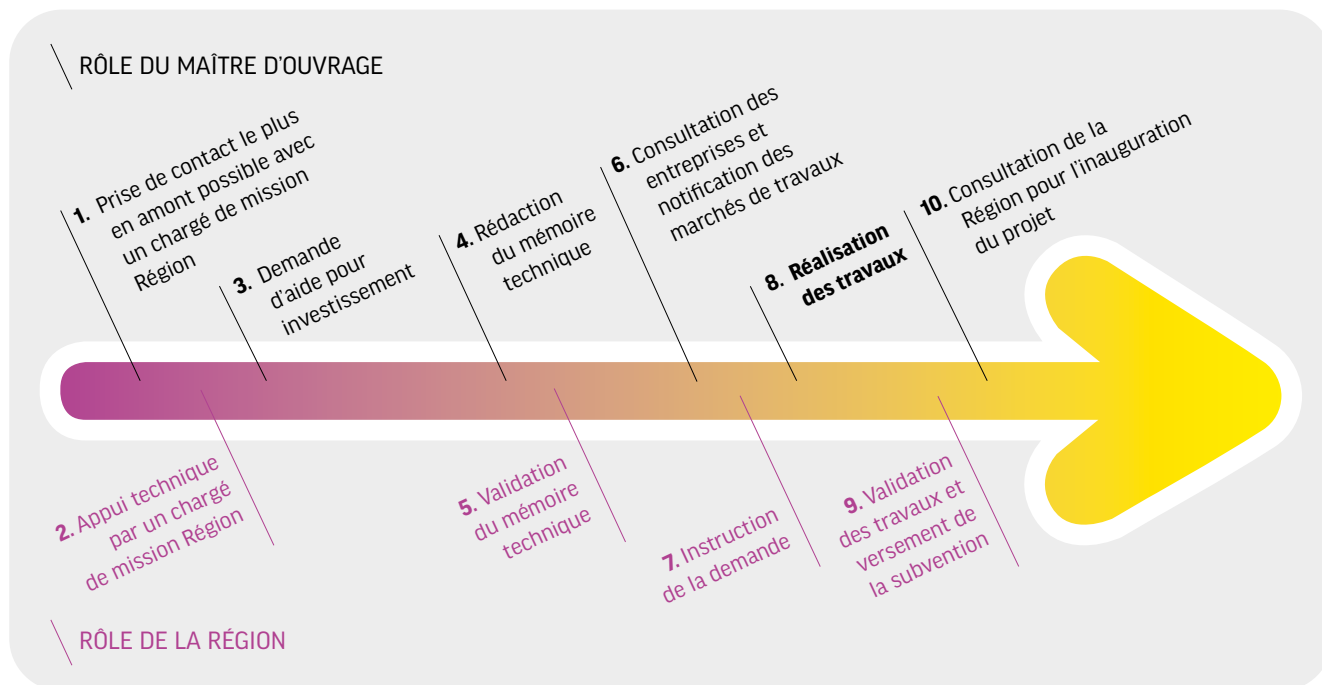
RÔLE DU MAÎTRE D'OUVRAGE

1. Prise de contact le plus en amont possible avec un chargé de mission Région

3. Demande d'aide pour investissement

4. Rédaction du mémoire technique

6. Consultation des entreprises et notification des marchés de travaux

8. Réalisation des travaux

10. Consultation de la Région pour l'inauguration du projet

2. Appui technique par un chargé de mission Région

5. Validation du mémoire technique

7. Instruction de la demande

9. Validation des travaux et versement de la subvention

RÔLE DE LA RÉGION